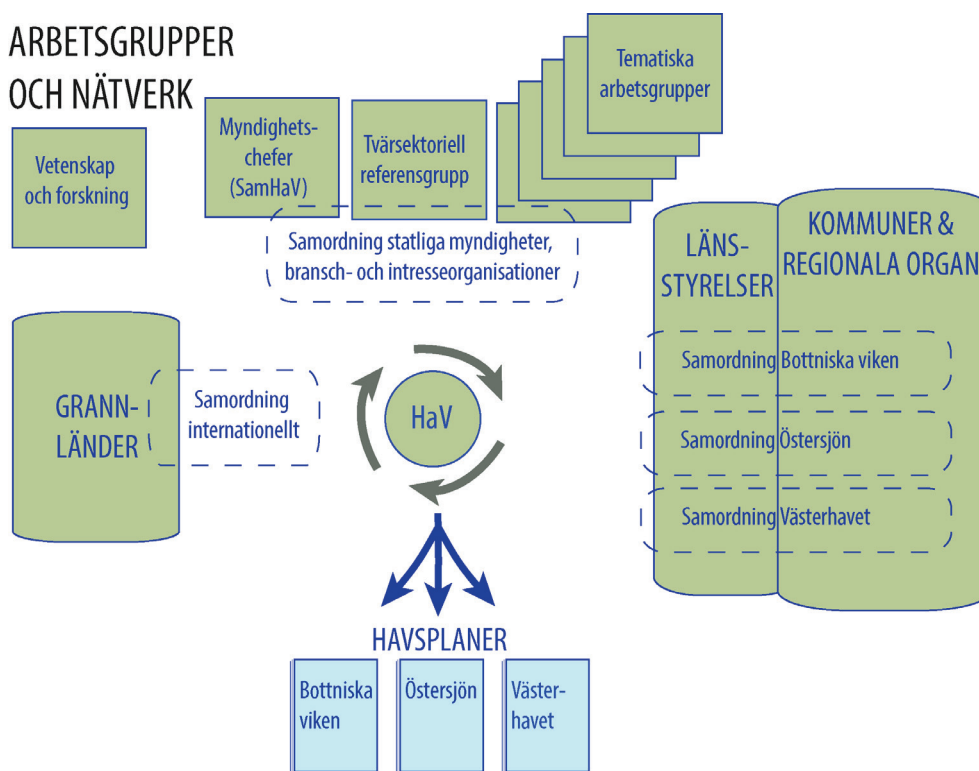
ARBETSGRUPPER OCH NÄTVERK

Vetenskap och forskning

Myndighets-chefer (SamHaV)

Tvärsektoriell referensgrupp

Tematiska arbetsgrupper

Samordning statliga myndigheter, bransch- och intresseorganisationer

LÄNS-STYRELSER

KOMMUNER & REGIONALA ORGAN

GRANN-LÄNDER

Samordning internationellt

HaV

Samordning Bottniska viken

Samordning Östersjön

Samordning Västerhavet

HAVSPLANER

Bottniska viken

Östersjön

Väster-havet